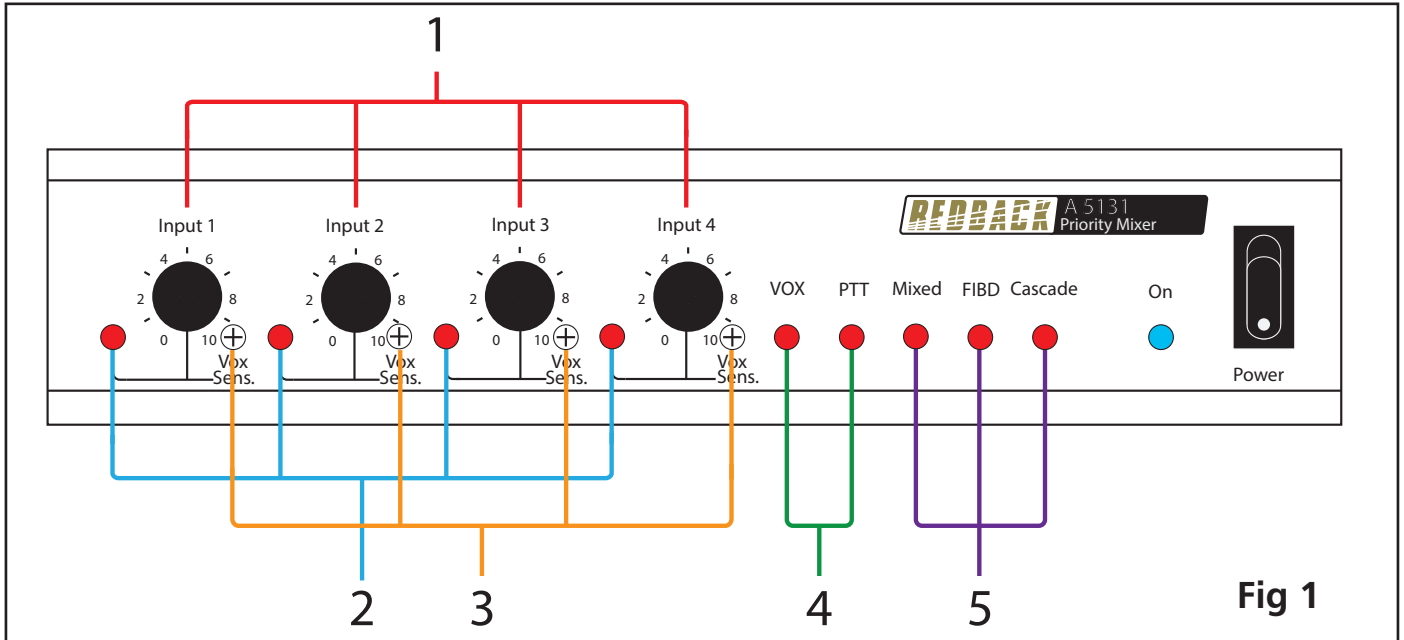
1

REDBACK A 5131 Priority Mixer

Input 1
4 6
2 8
0 10
Vox Sens.

Input 2
4 6
2 8
0 10
Vox Sens.

Input 3
4 6
2 8
0 10
Vox Sens.

Input 4
4 6
2 8
0 10
Vox Sens.

VOX PTT Mixed FIBD Cascade

On

Power

2 3 4 5

Fig 1